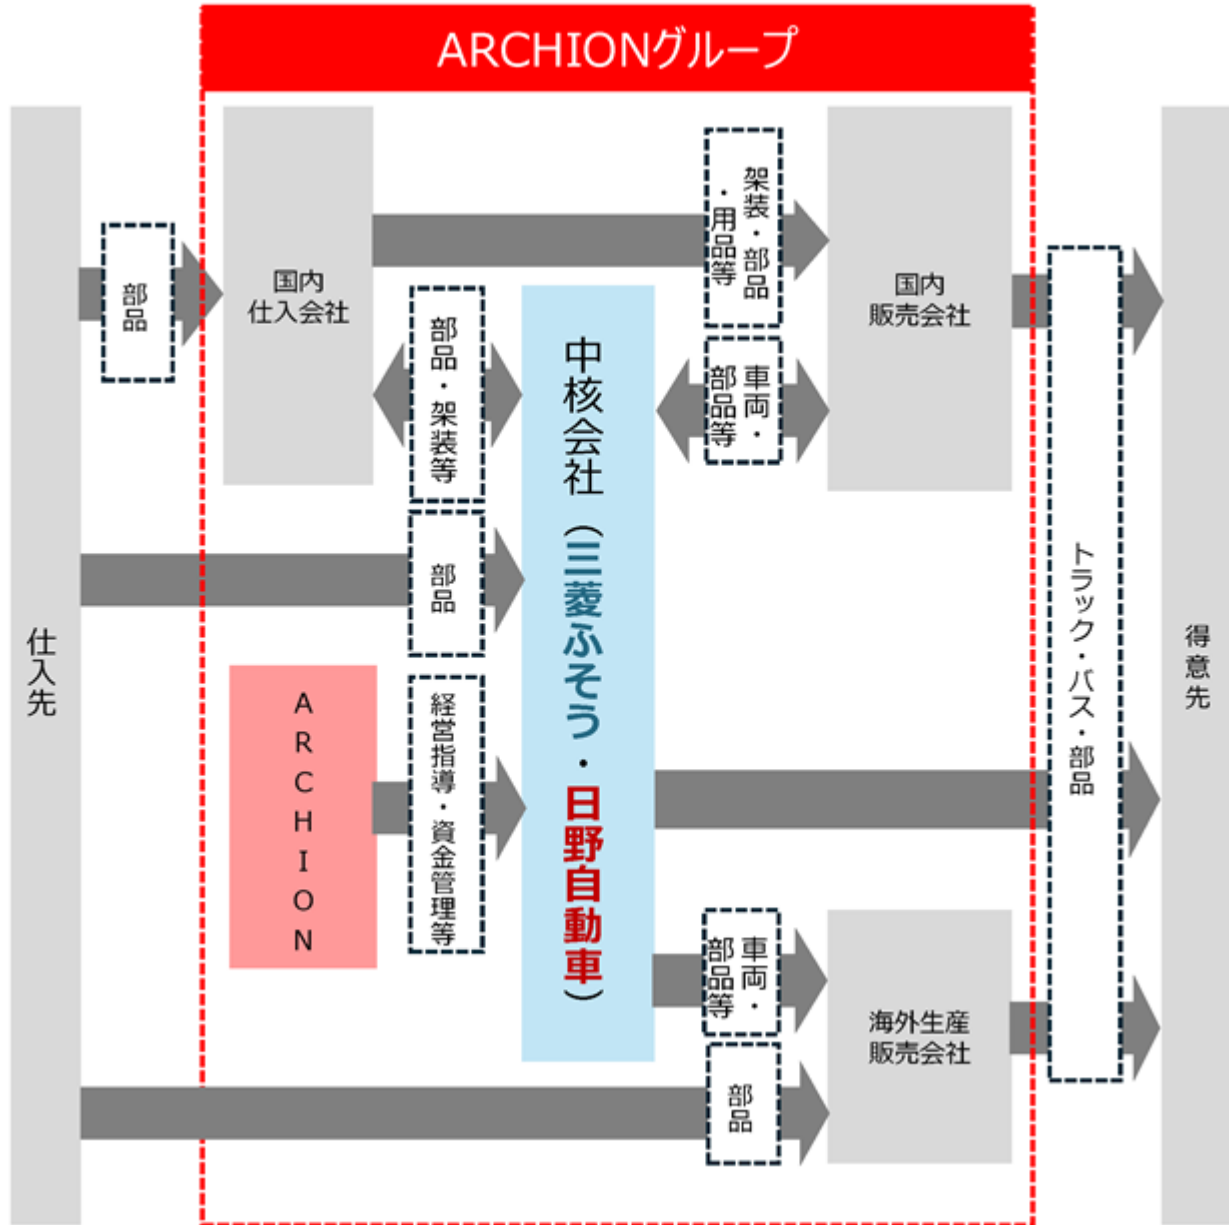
ARCHIONグループ

仕入先

部品

国内
仕入会社

架装・部品・用品等

国内
販売会社

部品・架装等

中核会社（三菱ふそう・日野自動車）

車両・部品等

部品

ARCHION

経営指導・資金管理等

トラック・バス・部品

得意先

車両・部品等

海外生産
販売会社

部品